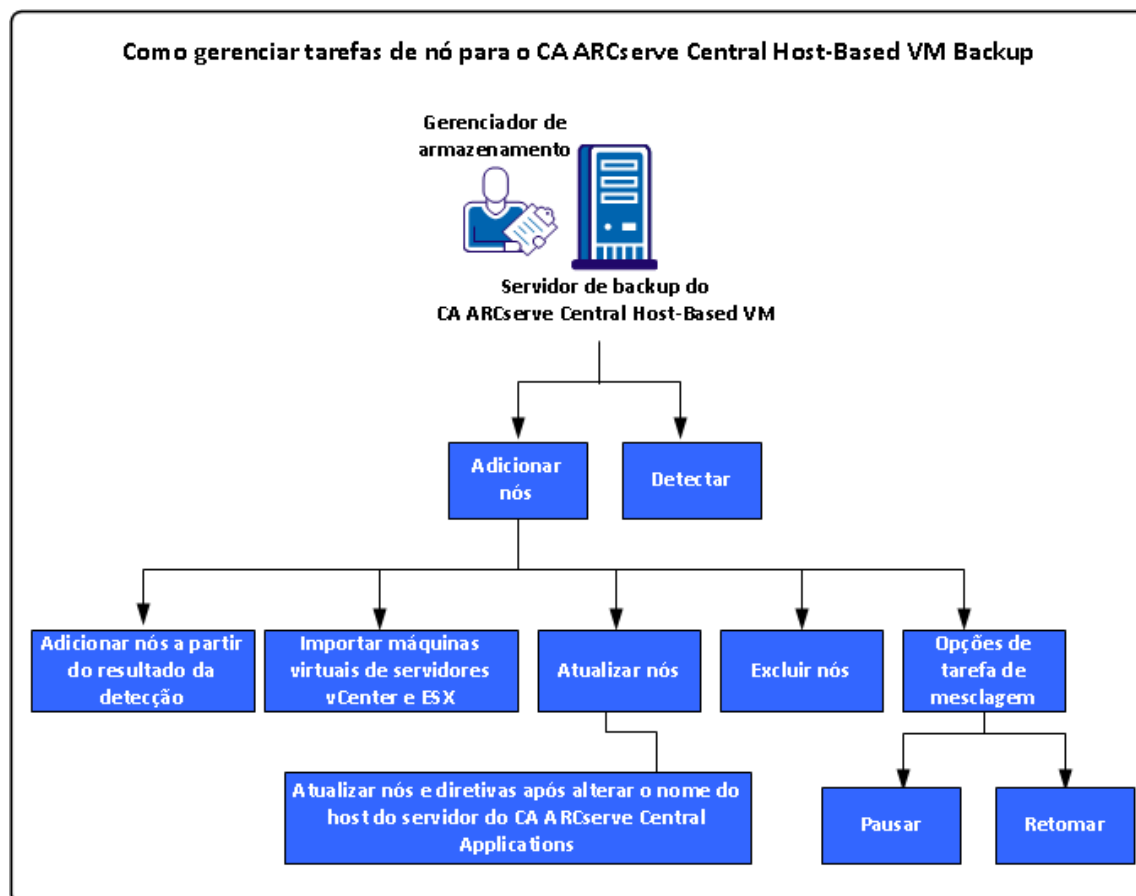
Como gerenciar tarefas de nó para o CA ARCserve Central Host-Based VM Backup

Gerenciador de armazenamento

Servidor de backup do CA ARCserve Central Host-Based VM

Adicionar nós

Detectar

Adicionar nós a partir do resultado da detecção

Importar máquinas virtuais de servidores vCenter e ESX

Atualizar nós

Excluir nós

Opções de tarefa de mesclagem

Atualizar nós e diretivas após alterar o nome do host do servidor do CA ARCserve Central Applications

Pausar

Retomar